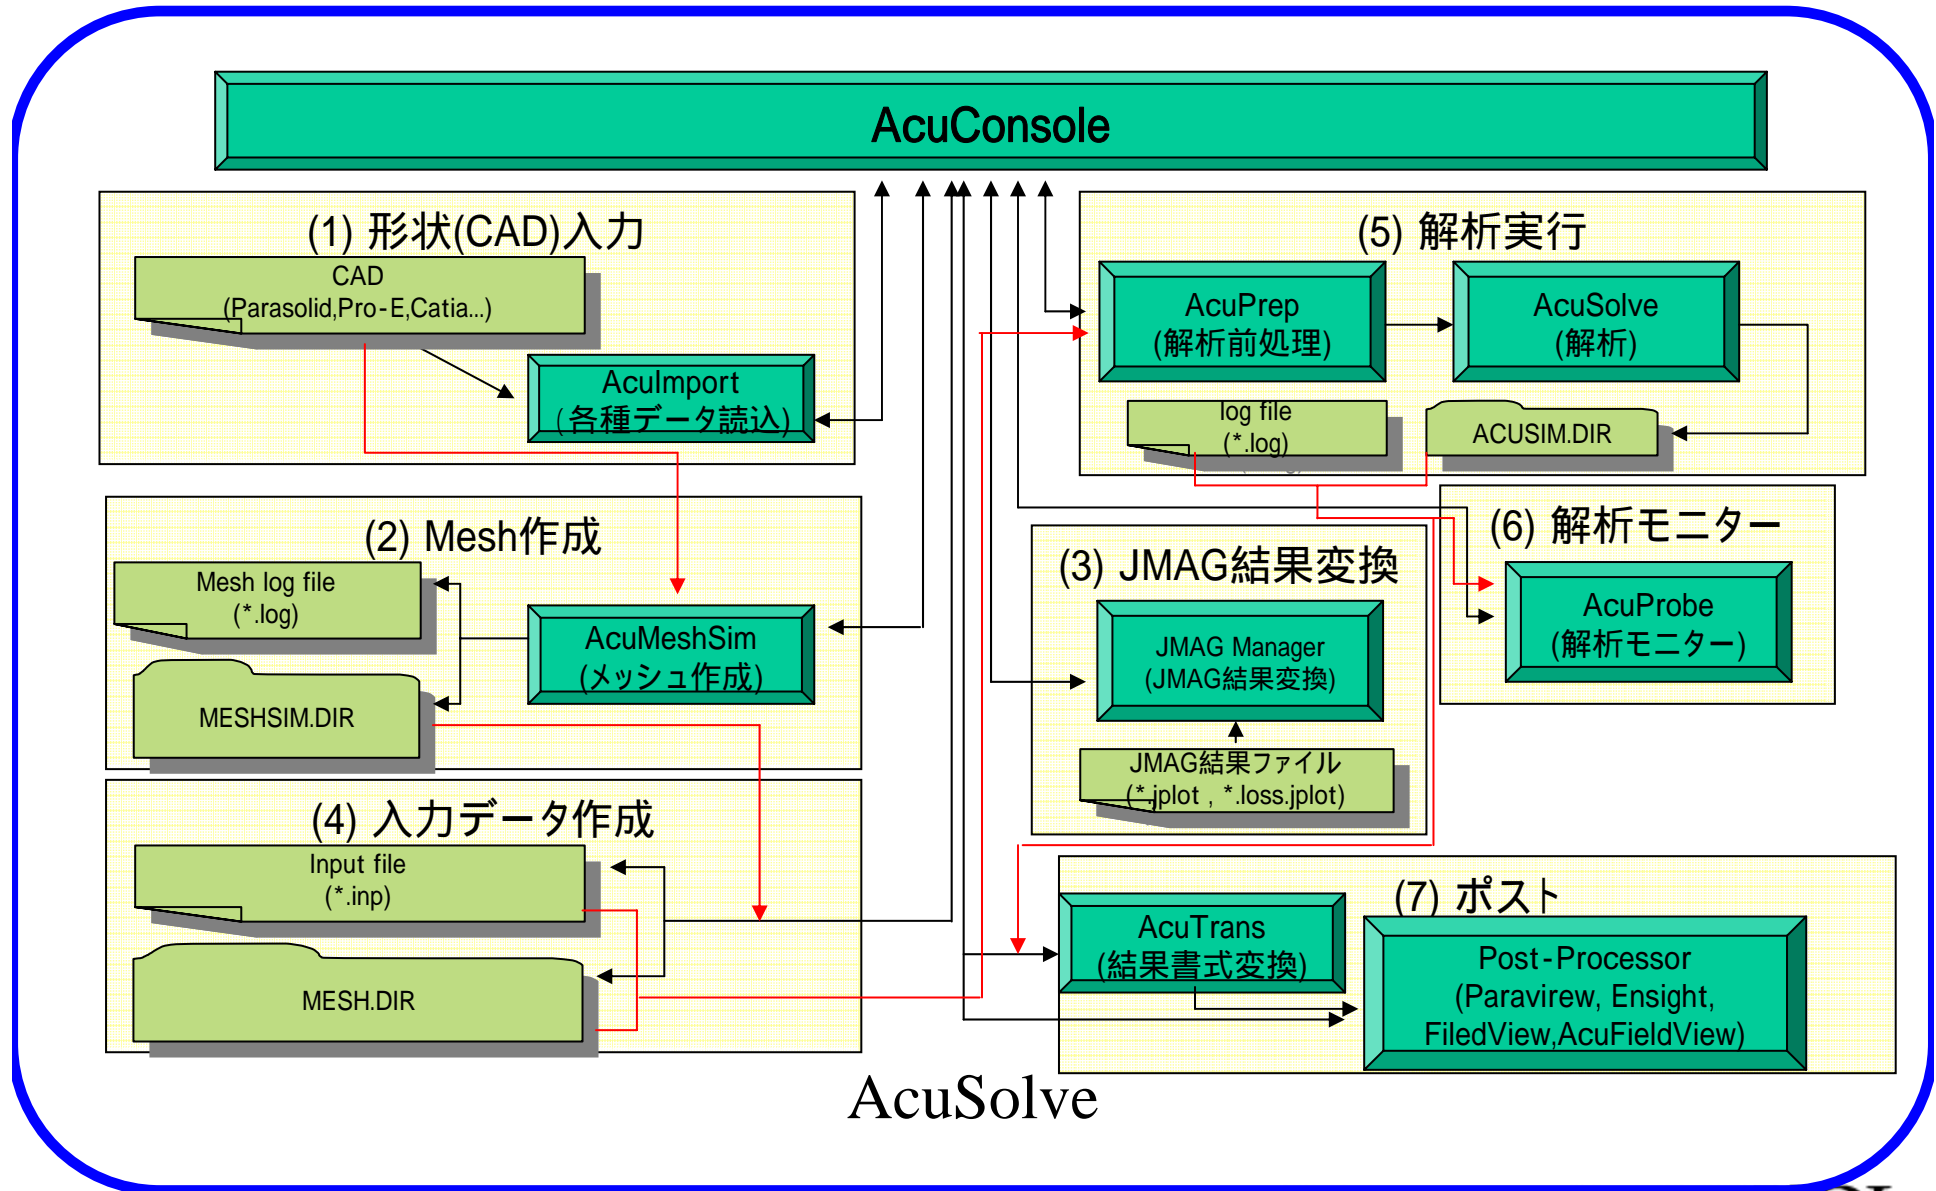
AcuConsole

(1) 形状(CAD)入力

CAD
(Parasolid,Pro-E,Catia...)

AcuImport
(各種データ読込)

(2) Mesh作成

Mesh log file
(*.log)

MESHSIM.DIR

AcuMeshSim
(メッシュ作成)

(4) 入力データ作成

Input file
(*.inp)

MESH.DIR

(5) 解析実行

AcuPrep
(解析前処理)

AcuSolve
(解析)

log file
(*.log)

ACUSIM.DIR

(6) 解析モニター

AcuProbe
(解析モニター)

(3) JMAG結果変換

JMAG Manager
(JMAG結果変換)

JMAG結果ファイル
(*.jplot , *.loss.jplot)

(7) ポスト

AcuTrans
(結果書式変換)

Post-Processor
(Paravirew, Ensight,
FiledView,AcuFieldView)

AcuSolve